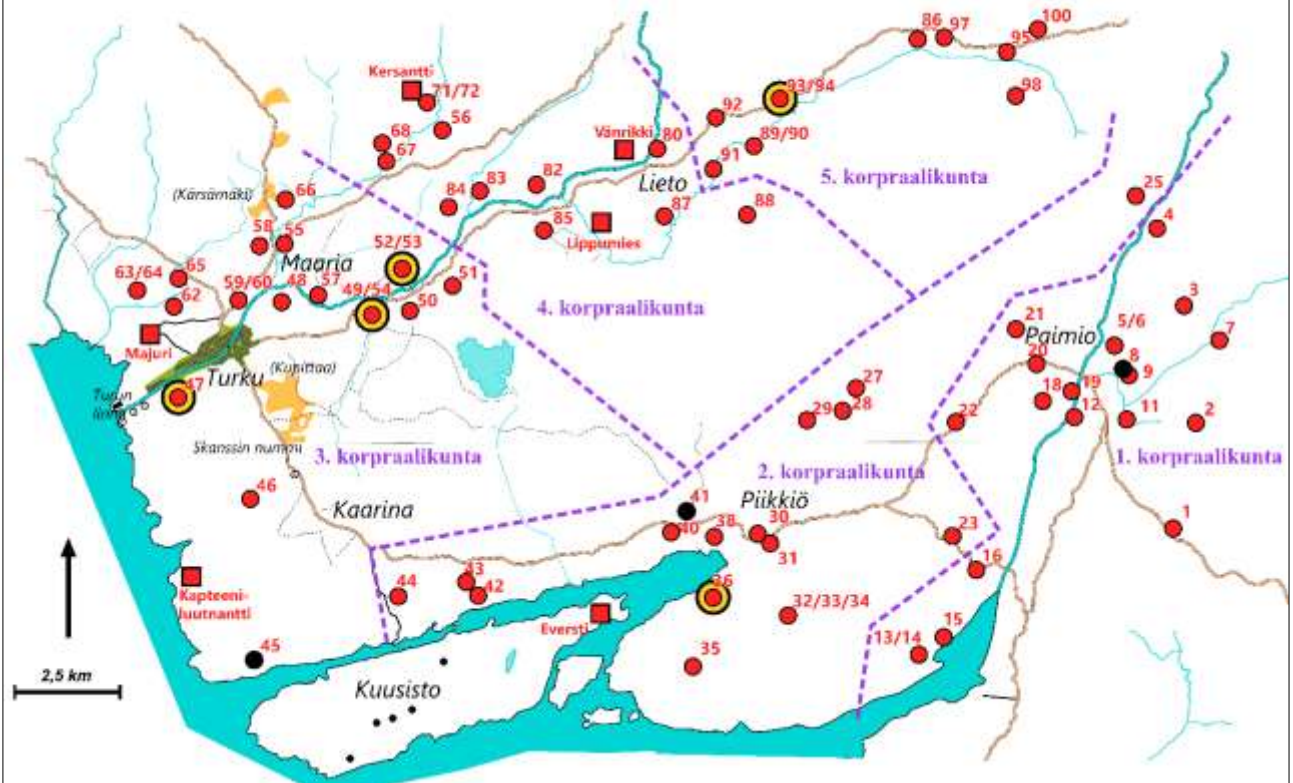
86 97 100
95
Kersantti 71/72
93/94
98
68 56
67
Vänrikki 80
92
89/90
91
(Kärsämäki) 66
84 83 82
Lieto
5. korpraalikunta
85 87 88
Lippuunies
25
4
58 55
Maaria
52/53
63/64 65
62
59/60 48 57
49/54
51
50
4. korpraalikunta
3
21
5/6
7
Paimio
Majuri
8
9
Turku
(Kupittaa)
20
Turun linna
47
27
18 19
12
29 28
11 2
22
Skanssin nummi
3. korpraalikunta
2. korpraalikunta
1. korpraalikunta
46
41
Piikkiö
Kaarina
40 38 30
31
1
23
16
44
43
42
Kapteeni-luutnantti
36
32/33/34
Eversti
15
13/14
45
35
2,5 km
Kuusisto